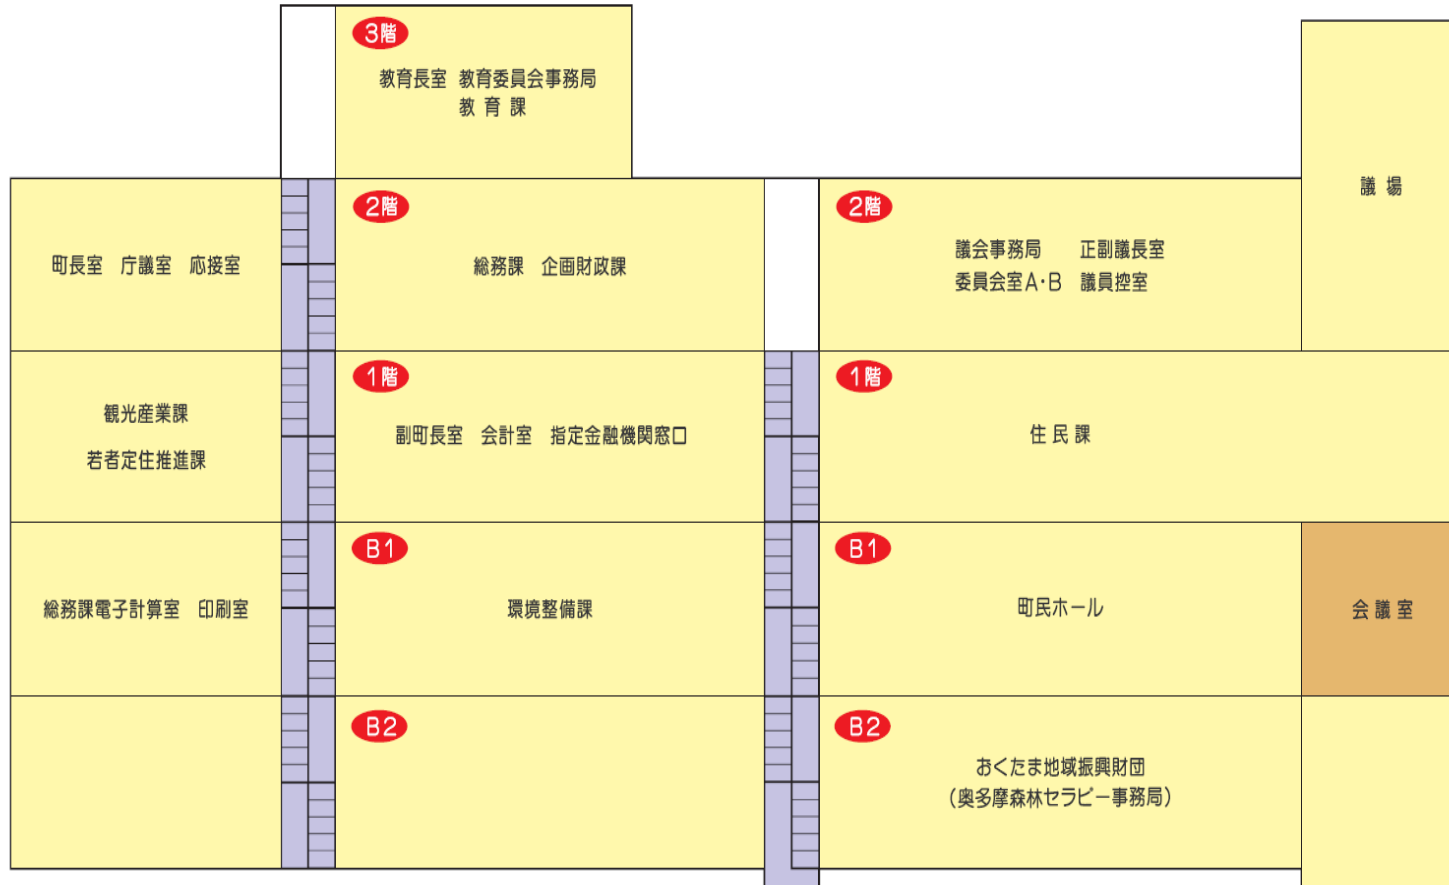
3階
教育長室　教育委員会事務局
教 育 課

議 場

町長室　庁議室　応接室

2階
総務課　企画財政課

2階
議会事務局　　正副議長室
委員会室A・B　議員控室

観光産業課
若者定住推進課

1階
副町長室　会計室　指定金融機関窓口

1階
住 民 課

総務課電子計算室　印刷室

B1
環境整備課

B1
町民ホール

会 議 室

B2

B2
おくたま地域振興財団
（奥多摩森林セラピー事務局）